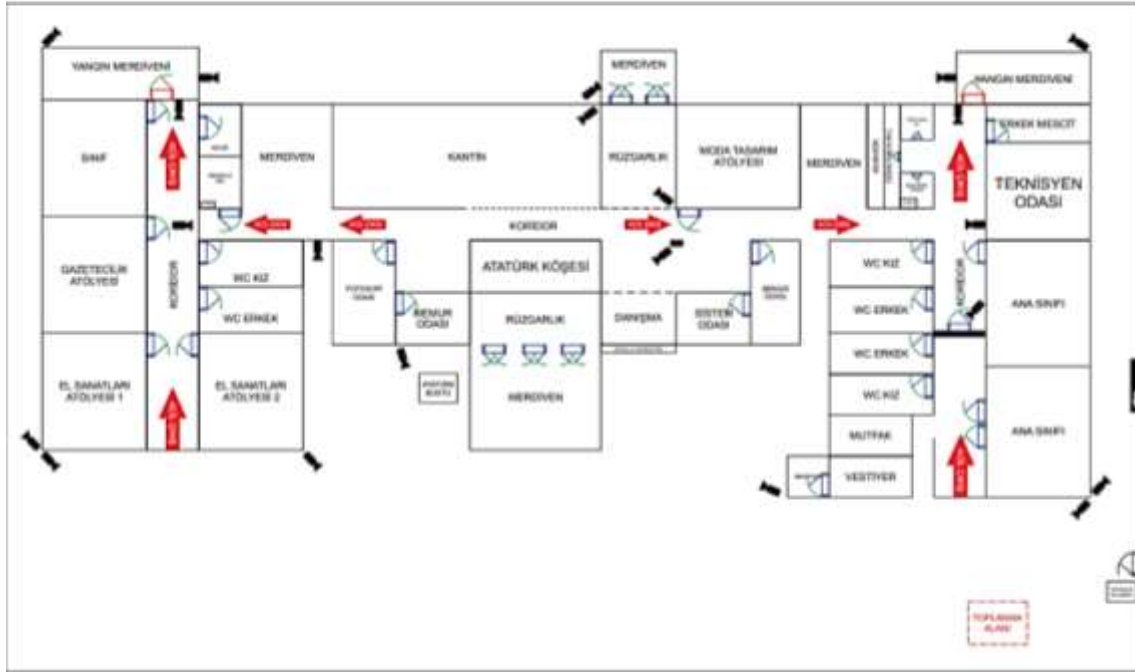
YANGIN MERDİVENİ

SINIF

GAZETECİLİK ATÖLYESİ

KORİDOR

EL SANATLARI ATÖLYESİ 1

EL SANATLARI ATÖLYESİ 2

WC KIZ

WC ERKEK

MERDİVEN

KANTİN

MERDİVEN

RÜZGARLIK

MODA TASARIM ATÖLYESİ

MERDİVEN

KORİDOR

ATATÜRK KÖŞESİ

RÜZGARLIK

MERDİVEN

MEMUR ODASI

DANIŞMA

SİSTEM ODASI

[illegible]

YANGIN MERDİVENİ

ERKEK MESCİT

TEKNİSYEN ODASI

KORİDOR

WC KIZ

WC ERKEK

WC ERKEK

WC KIZ

MUTFAK

VESTİYER

ANA SINIFI

ANA SINIFI

TOPLANMA ALANI